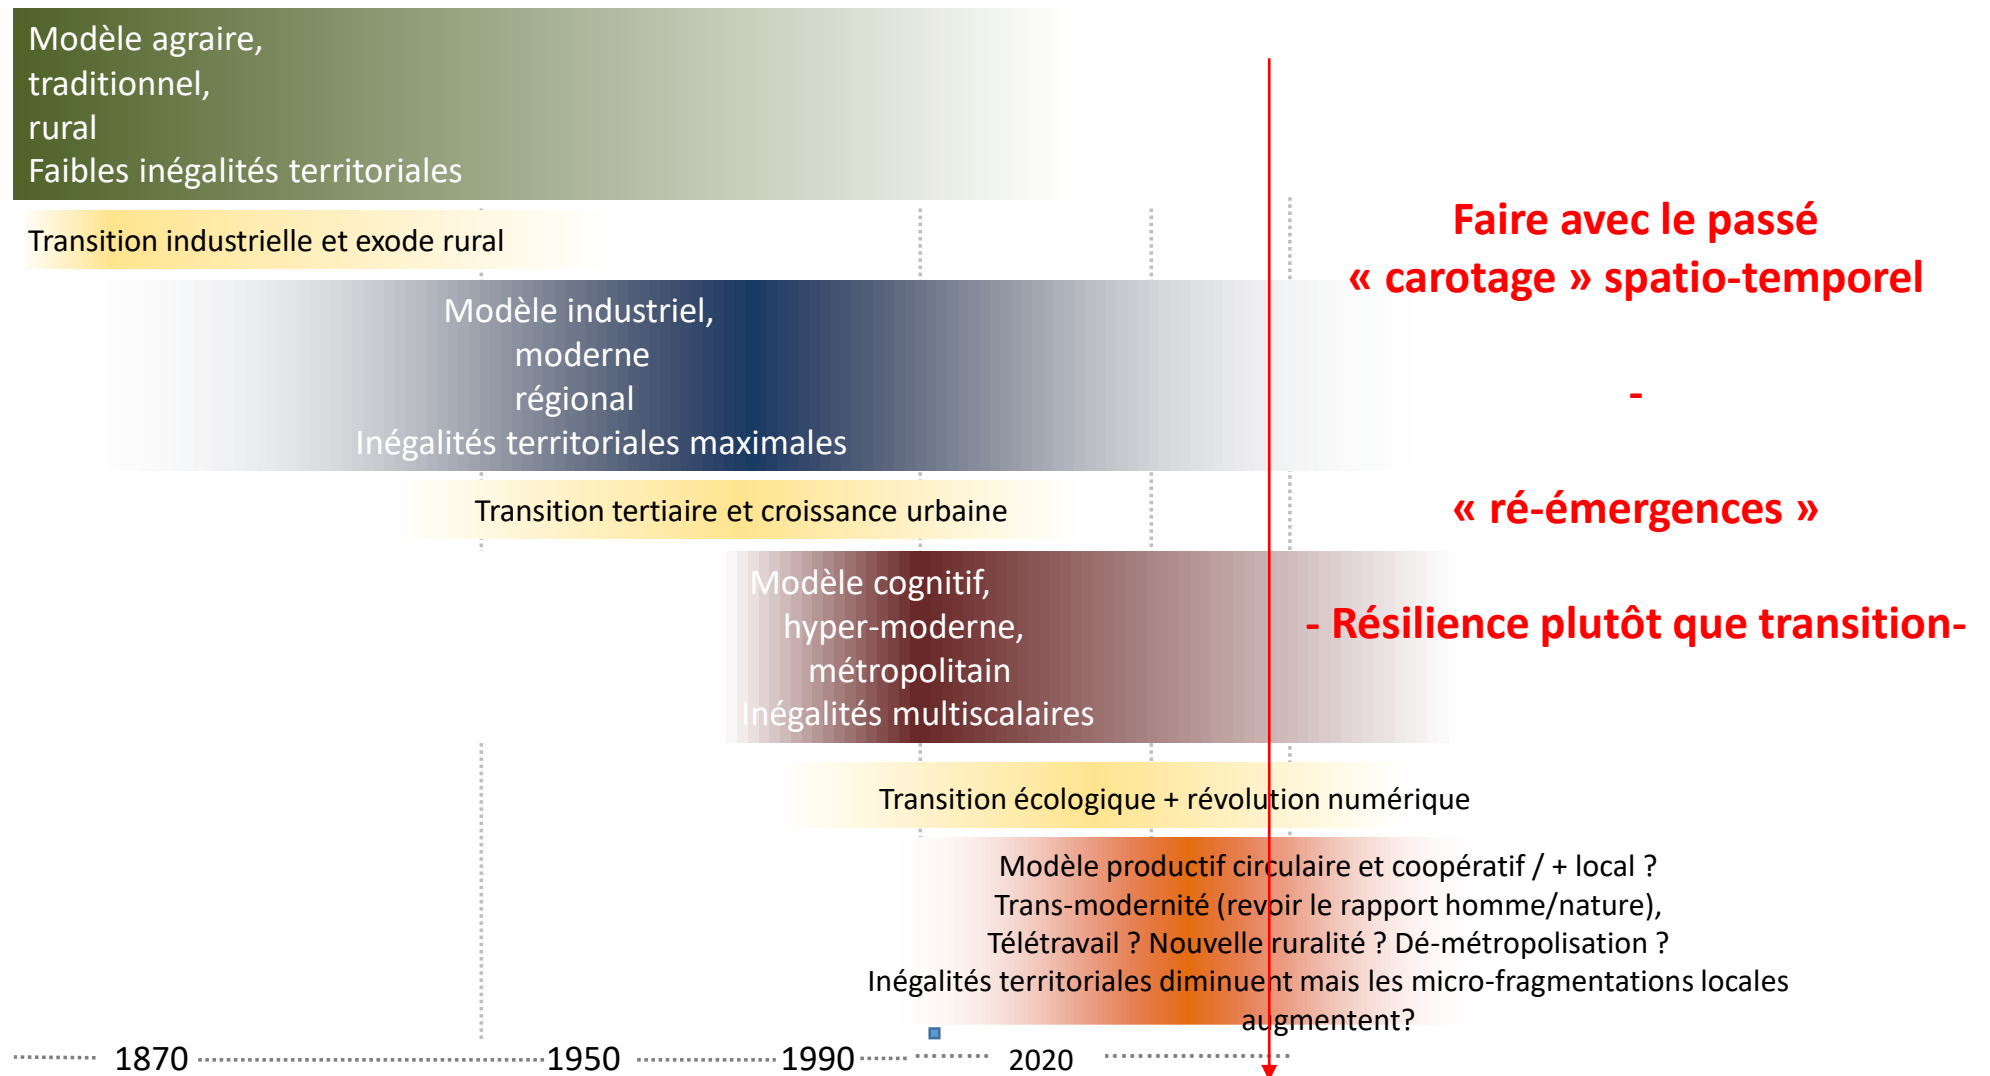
Modèle agraire,
traditionnel,
rural
Faibles inégalités territoriales

Transition industrielle et exode rural

Faire avec le passé
« carotage » spatio-temporel

Modèle industriel,
moderne
régional
Inégalités territoriales maximales

-

Transition tertiaire et croissance urbaine

« ré-émergences »

Modèle cognitif,
hyper-moderne,
métropolitain
Inégalités multiscalaires

- Résilience plutôt que transition-

Transition écologique + révolution numérique

Modèle productif circulaire et coopératif / + local ?
Trans-modernité (revoir le rapport homme/nature),
Télétravail ? Nouvelle ruralité ? Dé-métropolisation ?
Inégalités territoriales diminuent mais les micro-fragmentations locales augmentent?

1870 1950 1990 2020